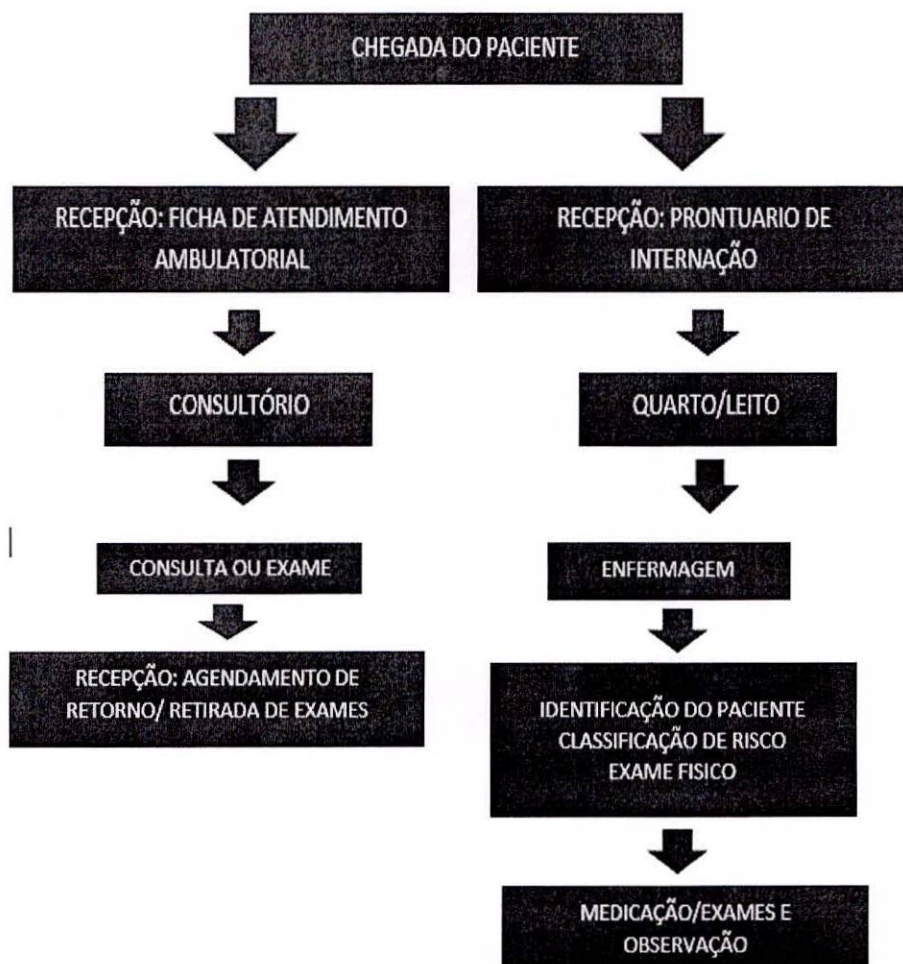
CHEGADA DO PACIENTE

RECEPÇÃO: FICHA DE ATENDIMENTO AMBULATORIAL

CONSULTÓRIO

CONSULTA OU EXAME

RECEPÇÃO: AGENDAMENTO DE RETORNO/ RETIRADA DE EXAMES

RECEPÇÃO: PRONTUARIO DE INTERNAÇÃO

QUARTO/LEITO

ENFERMAGEM

IDENTIFICAÇÃO DO PACIENTE
CLASSIFICAÇÃO DE RISCO
EXAME FISICO

MEDICAÇÃO/EXAMES E OBSERVAÇÃO